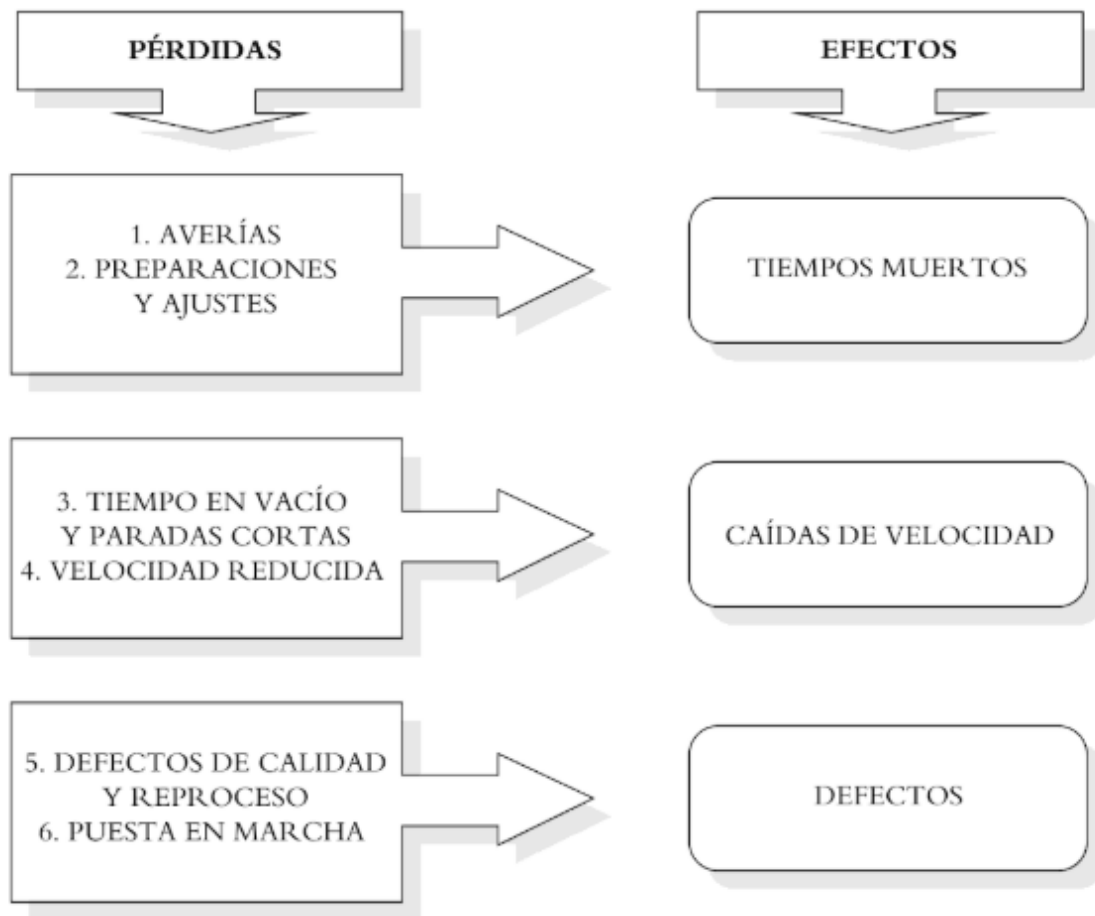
PÉRDIDAS

EFECTOS

1. AVERÍAS
2. PREPARACIONES Y AJUSTES

TIEMPOS MUERTOS

3. TIEMPO EN VACÍO Y PARADAS CORTAS
4. VELOCIDAD REDUCIDA

CAÍDAS DE VELOCIDAD

5. DEFECTOS DE CALIDAD Y REPROCESO
6. PUESTA EN MARCHA

DEFECTOS